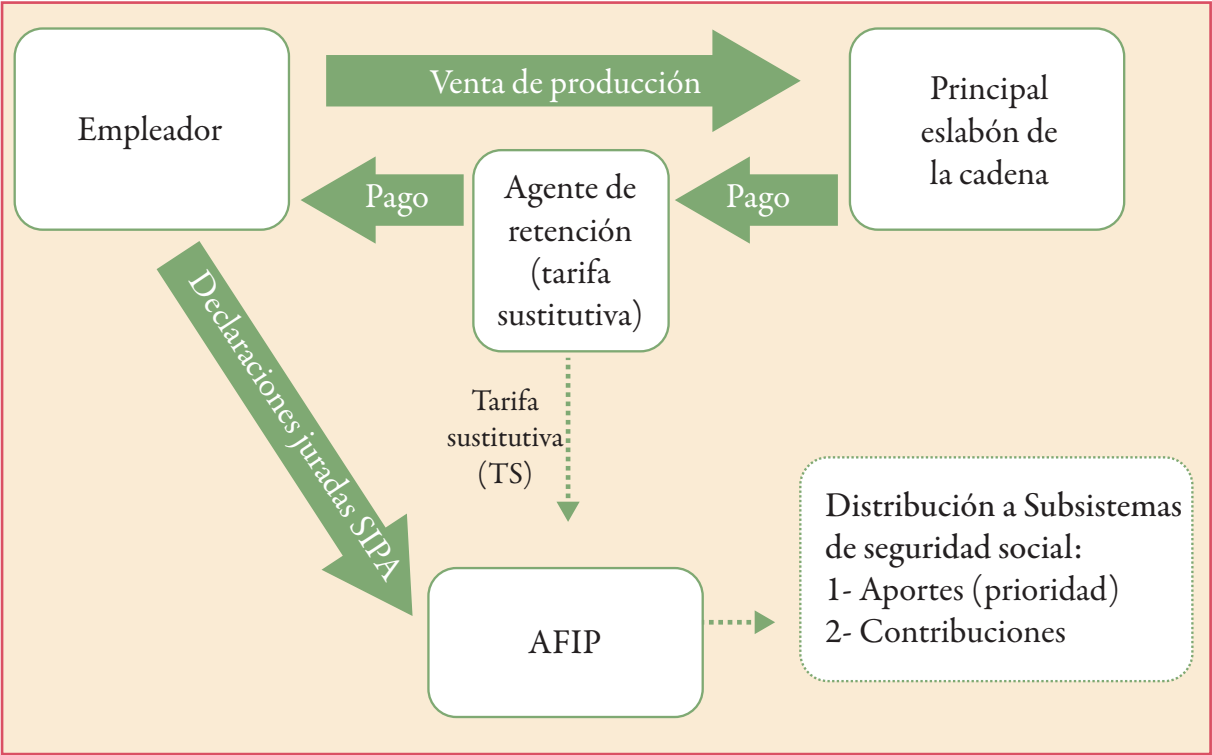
Empleador

Venta de producción

Principal eslabón de la cadena

Pago

Agente de retención (tarifa sustitutiva)

Pago

Declaraciones juradas SIPA

Tarifa sustitutiva (TS)

Distribución a Subsistemas de seguridad social:
1- Aportes (prioridad)
2- Contribuciones

AFIP